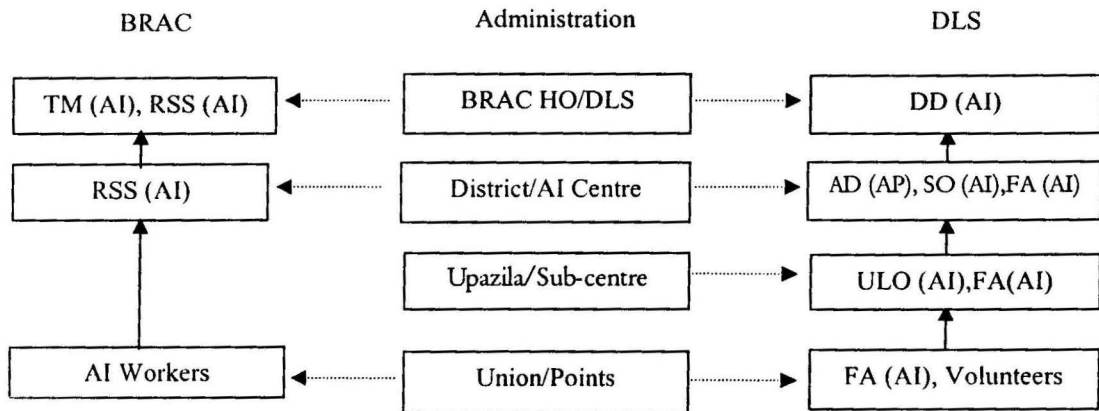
BRAC

Administration

DLS

TM (AI), RSS (AI)

BRAC HO/DLS

DD (AI)

RSS (AI)

District/AI Centre

AD (AP), SO (AI),FA (AI)

Upazila/Sub-centre

ULO (AI),FA(AI)

AI Workers

Union/Points

FA (AI), Volunteers